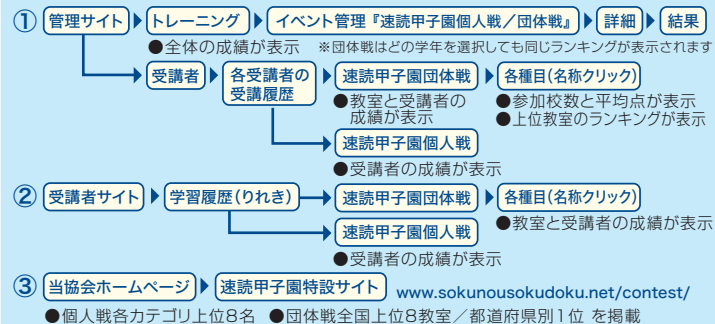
①管理サイト トレーニング イベント管理『速読甲子園個人戦／団体戦』 詳細 結果
●全体の成績が表示 ※団体戦はどの学年を選択しても同じランキングが表示されます

受講者 各受講者の受講履歴 速読甲子園団体戦 各種目(名称クリック)
●教室と受講者の成績が表示
●参加校数と平均点が表示
●上位教室のランキングが表示

速読甲子園個人戦
●受講者の成績が表示

②受講者サイト 学習履歴(りれき) 速読甲子園団体戦 各種目(名称クリック)
●教室と受講者の成績が表示

速読甲子園個人戦
●受講者の成績が表示

③当協会ホームページ 速読甲子園特設サイト www.sokunousokudoku.net/contest/
●個人戦各カテゴリ上位8名 ●団体戦全国上位8教室／都道府県別1位 を掲載